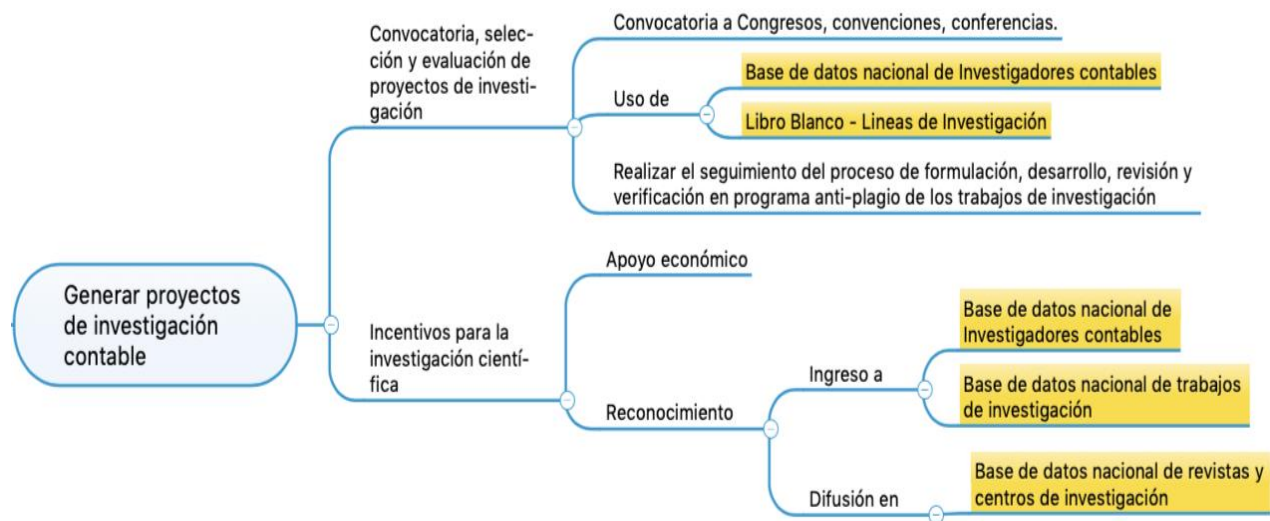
Generar proyectos de investigación contable

Convocatoria, selección y evaluación de proyectos de investigación

Convocatoria a Congresos, convenciones, conferencias.

Uso de

Base de datos nacional de Investigadores contables

Libro Blanco - Lineas de Investigación

Realizar el seguimiento del proceso de formulación, desarrollo, revisión y verificación en programa anti-plagio de los trabajos de investigación

Incentivos para la investigación científica

Apoyo económico

Reconocimiento

Ingreso a

Base de datos nacional de Investigadores contables

Base de datos nacional de trabajos de investigación

Difusión en

Base de datos nacional de revistas y centros de investigación